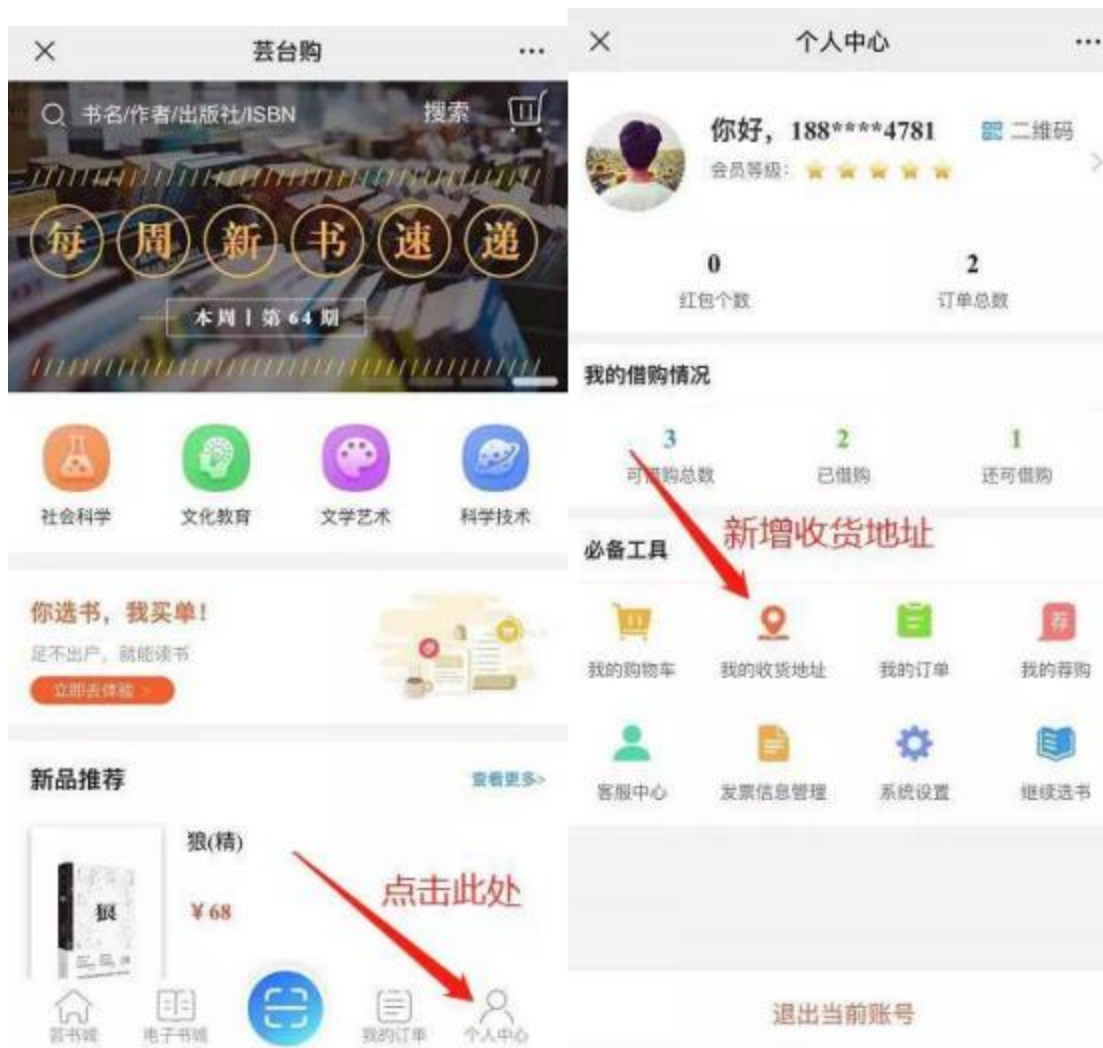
芸台购

书名/作者/出版社/ISBN 搜索

每 周 新 书 速 递

本周 | 第 64 期

社会科学 文化教育 文学艺术 科学技术

你选书，我买单！
足不出户，就能读书
立即去体验 >

新品推荐 查看更多>

狼(精)
¥ 68

狼

点击此处

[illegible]书城 电子书城 我的订单 个人中心

个人中心

你好，188****4781 二维码
会员等级：

0 红包个数
2 订单总数

我的借购情况

3 可借购总数
2 已借购
1 还可借购

新增收货地址

必备工具

我的购物车 我的收货地址 我的订单 我的荐购
荐
客服中心 发票信息管理 系统设置 继续选书

退出当前账号